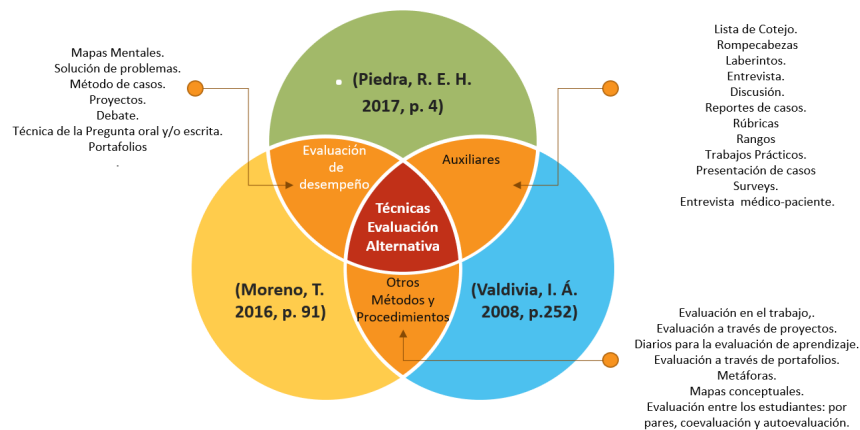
Mapas Mentales.
Solución de problemas.
Método de casos.
Proyectos.
Debate.
Técnica de la Pregunta oral y/o escrita.
Portafolios
.

(Piedra, R. E. H. 2017, p. 4)

Lista de Cotejo.
Rompecabezas
Laberintos.
Entrevista.
Discusión.
Reportes de casos.
Rúbricas
Rangos
Trabajos Prácticos.
Presentación de casos
Surveys.
Entrevista médico-paciente.

Evaluación de desempeño

Auxiliares

Técnicas Evaluación Alternativa

(Moreno, T. 2016, p. 91)

Otros Métodos y Procedimientos

(Valdivia, I. Á. 2008, p.252)

Evaluación en el trabajo,.
Evaluación a través de proyectos.
Diarios para la evaluación de aprendizaje.
Evaluación a través de portafolios.
Metáforas.
Mapas conceptuales.
Evaluación entre los estudiantes: por pares, coevaluación y autoevaluación.